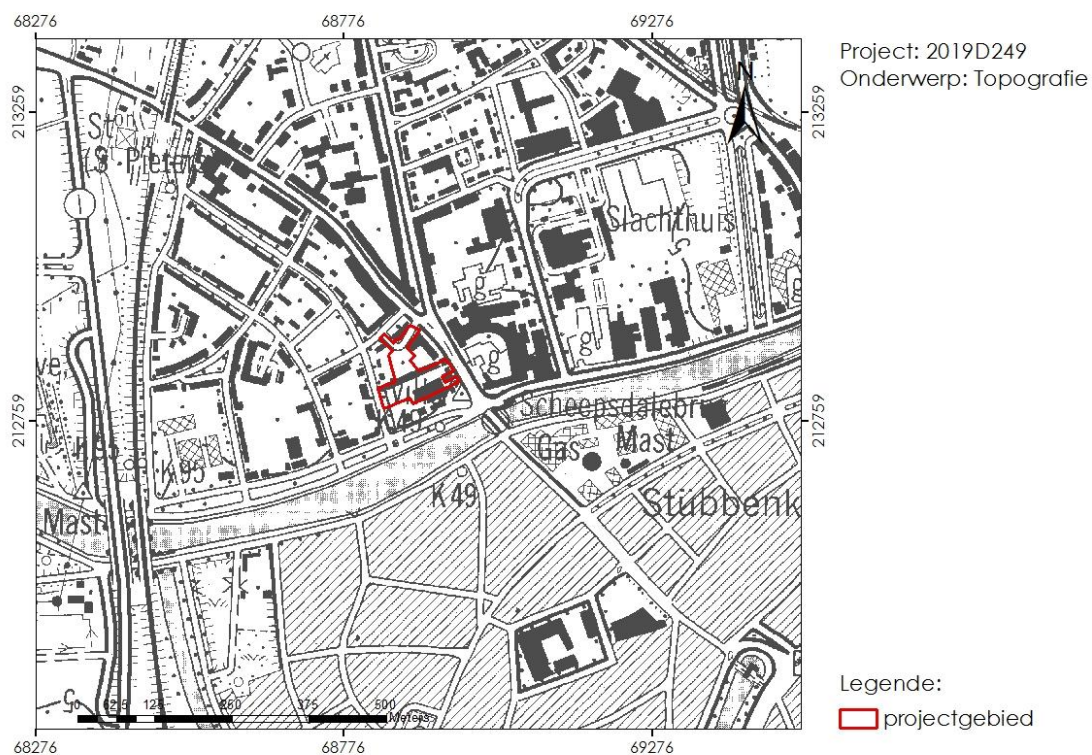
68276
68776
69276

Project: 2019D249
Onderwerp: Topografie

213259
213259

N

Sto
(S. Pieters

Slachthuis

ve

212759
212759

Scheepsdalebr
Gas
Mast

K95
K95

K49

Mast

Stubbenk

Go

0 62,5 125 250 375 500 Meters

Legende:
projectgebied

68276
68776
69276